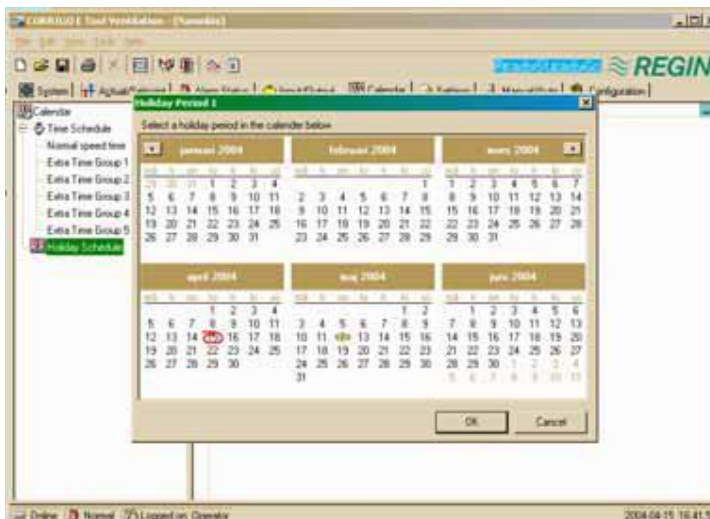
CORRIGO E Tool Ventilation - [Nameless]

REGIN

System | Actual/Setpoint | Alarm Status | Input/Output | Calendar | Settings | Manual/Auto | Configuration

Calendar
Time Schedule
Normal speed time
Extra Time Group 1
Extra Time Group 2
Extra Time Group 3
Extra Time Group 4
Extra Time Group 5
Holiday Schedule

Holiday Period 1

Select a holiday period in the calender below

januari 2004

| | | | | | | |
|---|---|---|---|---|---|---|
| 29 | 30 | 31 | 1 | 2 | 3 | 4 |
| 5 | 6 | 7 | 8 | 9 | 10 | 11 |
| 12 | 13 | 14 | 15 | 16 | 17 | 18 |
| 19 | 20 | 21 | 22 | 23 | 24 | 25 |
| 26 | 27 | 28 | 29 | 30 | 31 | |

februari 2004

| | | | | | | |
|---|---|---|---|---|---|---|
| | | | | | | 1 |
| 2 | 3 | 4 | 5 | 6 | 7 | 8 |
| 9 | 10 | 11 | 12 | 13 | 14 | 15 |
| 16 | 17 | 18 | 19 | 20 | 21 | 22 |
| 23 | 24 | 25 | 26 | 27 | 28 | 29 |

mars 2004

| | | | | | | |
|---|---|---|---|---|---|---|
| 1 | 2 | 3 | 4 | 5 | 6 | 7 |
| 8 | 9 | 10 | 11 | 12 | 13 | 14 |
| 15 | 16 | 17 | 18 | 19 | 20 | 21 |
| 22 | 23 | 24 | 25 | 26 | 27 | 28 |
| 29 | 30 | 31 | | | | |

april 2004

| | | | | | | |
|---|---|---|---|---|---|---|
| | | | 1 | 2 | 3 | 4 |
| 5 | 6 | 7 | 8 | 9 | 10 | 11 |
| 12 | 13 | 14 | 15 | 16 | 17 | 18 |
| 19 | 20 | 21 | 22 | 23 | 24 | 25 |
| 26 | 27 | 28 | 29 | 30 | | |

maj 2004

| | | | | | | |
|---|---|---|---|---|---|---|
| | | | | | 1 | 2 |
| 3 | 4 | 5 | 6 | 7 | 8 | 9 |
| 10 | 11 | 12 | 13 | 14 | 15 | 16 |
| 17 | 18 | 19 | 20 | 21 | 22 | 23 |
| 24 | 25 | 26 | 27 | 28 | 29 | 30 |
| 31 | | | | | | |

juni 2004

| | | | | | | |
|---|---|---|---|---|---|---|
| | 1 | 2 | 3 | 4 | 5 | 6 |
| 7 | 8 | 9 | 10 | 11 | 12 | 13 |
| 14 | 15 | 16 | 17 | 18 | 19 | 20 |
| 21 | 22 | 23 | 24 | 25 | 26 | 27 |
| 28 | 29 | 30 | 1 | 2 | 3 | 4 |
| 5 | 6 | 7 | 8 | 9 | 10 | 11 |

OK
Cancel

Online | Normal | Logged on: Operator
2004-04-15 16:41